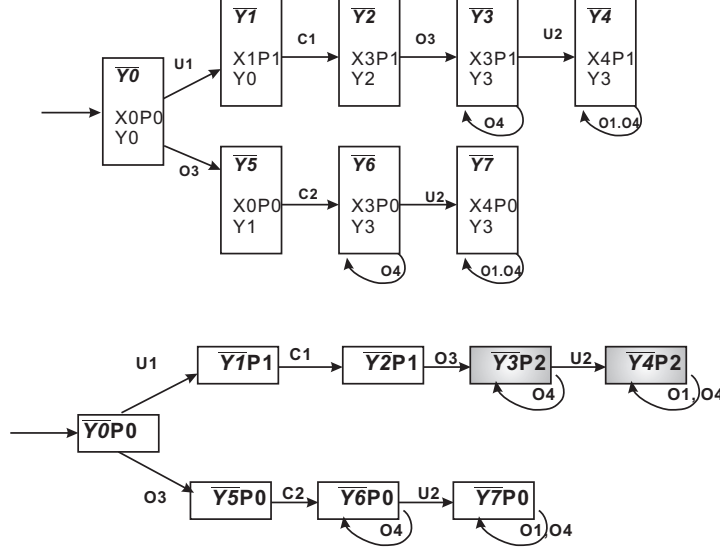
$\overline{Y0}$
X0P0
Y0

U1

$\overline{Y1}$
X1P1
Y0

C1

$\overline{Y2}$
X3P1
Y2

O3

$\overline{Y3}$
X3P1
Y3

O4

U2

$\overline{Y4}$
X4P1
Y3

O1.O4

O3

$\overline{Y5}$
X0P0
Y1

C2

$\overline{Y6}$
X3P0
Y3

O4

U2

$\overline{Y7}$
X4P0
Y3

O1.O4

U1

$\overline{Y1}$P1

C1

$\overline{Y2}$P1

O3

$\overline{Y3}$P2

O4

U2

$\overline{Y4}$P2

O1, O4

$\overline{Y0}$P0

O3

$\overline{Y5}$P0

C2

$\overline{Y6}$P0

O4

U2

$\overline{Y7}$P0

O1 O4